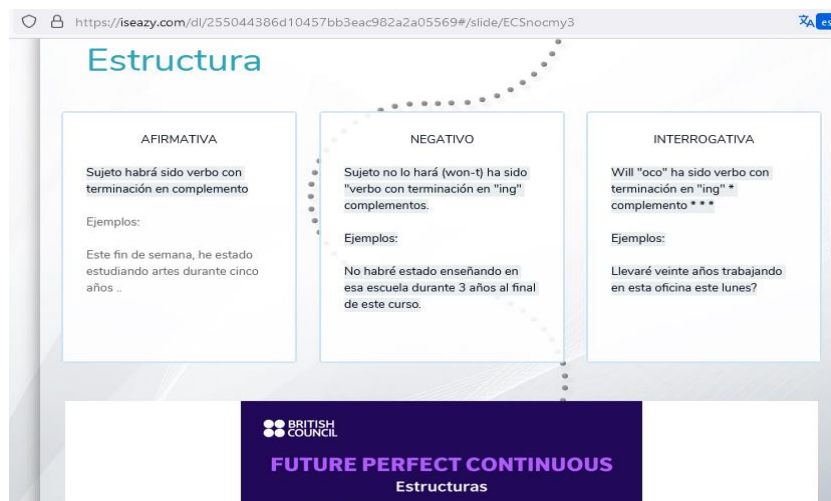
https://iseazy.com/dl/255044386d10457bb3eac982a2a05569#/slide/ECSnocmy3

es

Estructura

AFIRMATIVA

Sujeto habrá sido verbo con terminación en complemento

Ejemplos:

Este fin de semana, he estado estudiando artes durante cinco años ..

NEGATIVO

Sujeto no lo hará (won-t) ha sido "verbo con terminación en "ing" complementos.

Ejemplos:

No habré estado enseñando en esa escuela durante 3 años al final de este curso.

INTERROGATIVA

Will "oco" ha sido verbo con terminación en "ing" * complemento * * *

Ejemplos:

Llevaré veinte años trabajando en esta oficina este lunes?

BRITISH COUNCIL

FUTURE PERFECT CONTINUOUS

Estructuras